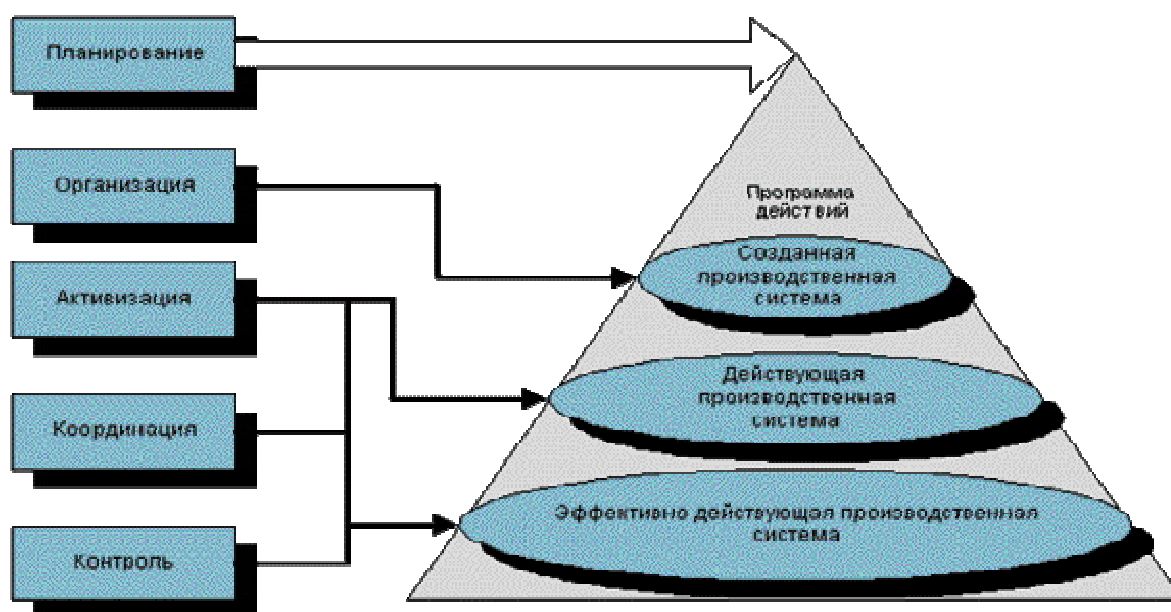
Планирование

Организация

Активизация

Координация

Контроль

Программа действий

Созданная производственная система

Действующая производственная система

Эффективно действующая производственная система